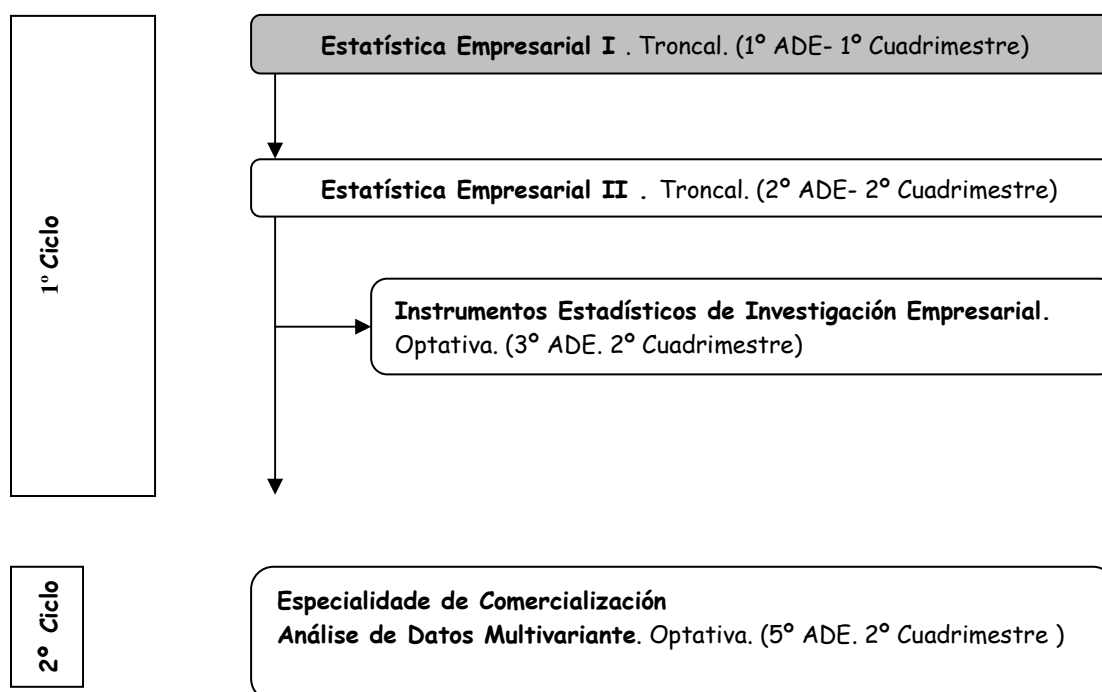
1º Ciclo

**Estatística Empresarial I** . Troncal. (1º ADE- 1º Cuadrimestre)

**Estatística Empresarial II** . Troncal. (2º ADE- 2º Cuadrimestre)

**Instrumentos Estadísticos de Investigación Empresarial.** Optativa. (3º ADE. 2º Cuadrimestre)

2º Ciclo

**Especialidade de Comercialización**
**Análise de Datos Multivariante**. Optativa. (5º ADE. 2º Cuadrimestre )